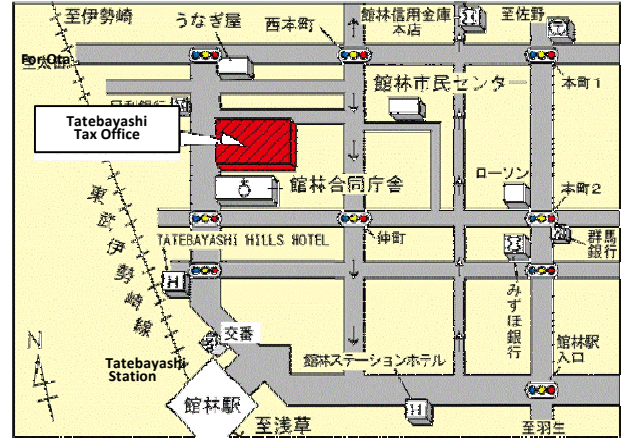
至伊勢崎
うなぎ屋
西本町
館林信用金庫本店
至佐野
For Ota
至太田
本町1
館林市民センター
日本郵便
Tatebayashi Tax Office
館林合同庁舎
ローソン
本町2
TATEBAYASHI HILLS HOTEL
仲町
群馬銀行
東武伊勢崎線
H
みずほ銀行
交番
館林駅入口
N
Tatebayashi Station
館林ステーションホテル
館林駅
至浅草
H
至羽生